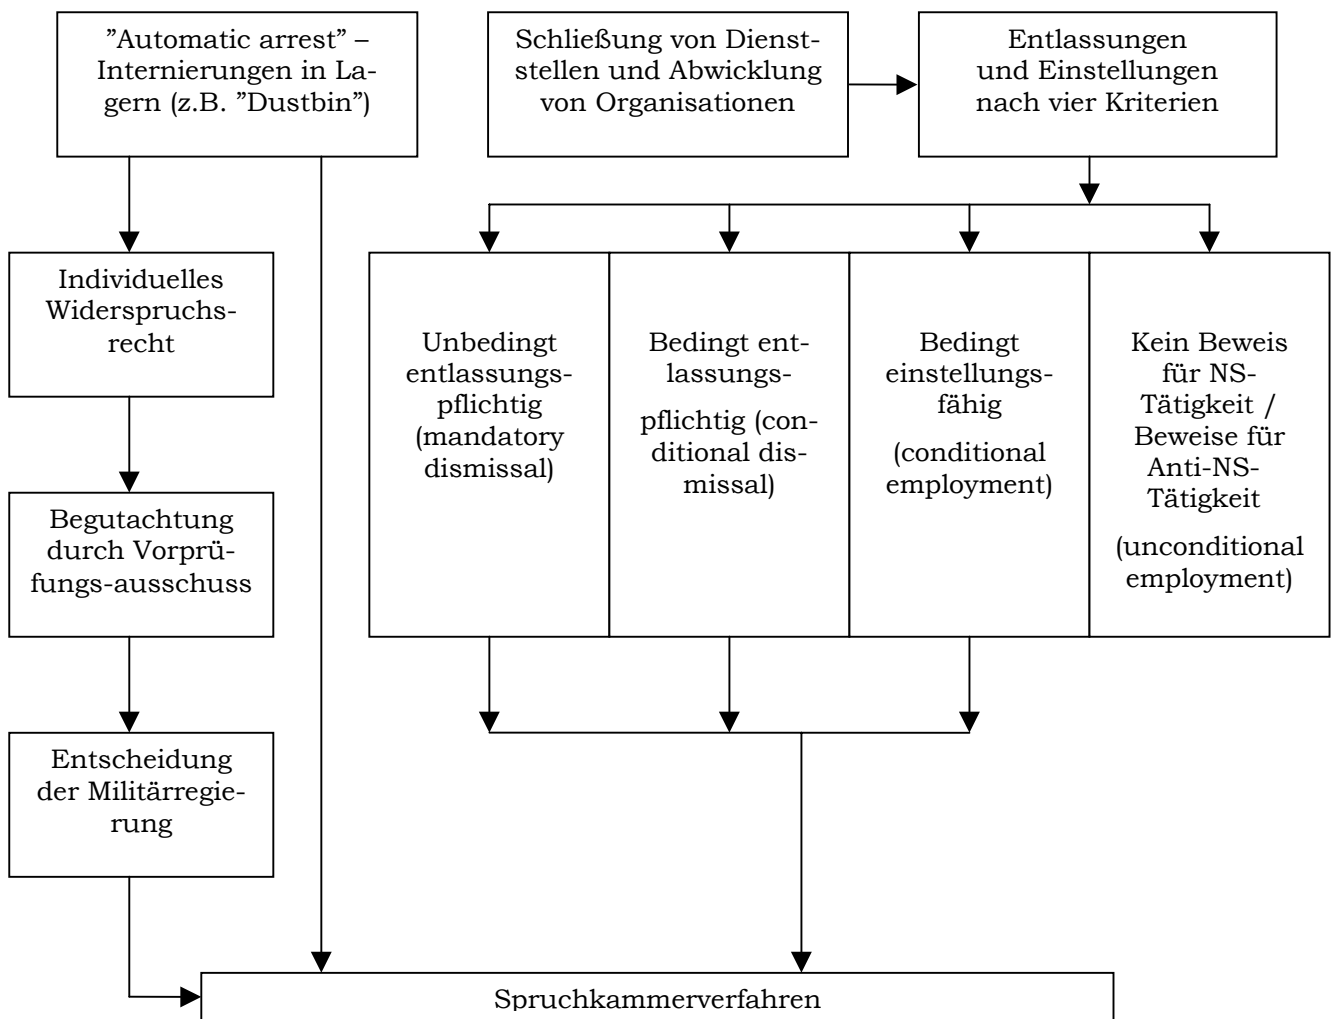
"Automatic arrest" – Internierungen in Lagern (z.B. "Dustbin")

Schließung von Dienststellen und Abwicklung von Organisationen

Entlassungen und Einstellungen nach vier Kriterien

Individuelles Widerspruchsrecht

Unbedingt entlassungspflichtig (mandatory dismissal)

Bedingt entlassungspflichtig (conditional dismissal)

Bedingt einstellungsfähig (conditional employment)

Kein Beweis für NS-Tätigkeit / Beweise für Anti-NS-Tätigkeit (unconditional employment)

Begutachtung durch Vorprüfungs-ausschuss

Entscheidung der Militärregierung

Spruchkammerverfahren